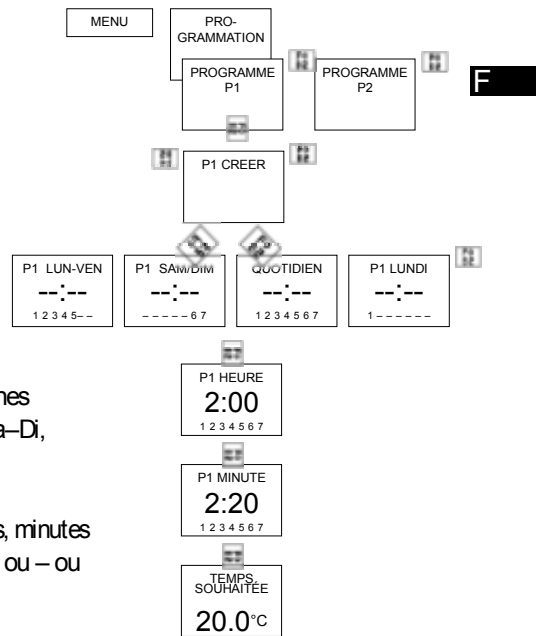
MENU

PRO-
GRAMMATION

PROGRAMME
P1

PROGRAMME
P2

F

P1 CREER

P1 LUN-VEN
--:--
1 2 3 4 5 – –

P1 SAM/DIM
--:--
– – – – – 6 7

QUOTIDIEN
--:--
1 2 3 4 5 6 7

P1 LUNDI
--:--
1 – – – – – –

nes
a–Di,

s, minutes
ou – ou

P1 HEURE
2:00
1 2 3 4 5 6 7

P1 MINUTE
2:20
1 2 3 4 5 6 7

TEMPS.
SOUHAITÉE
20.0°C